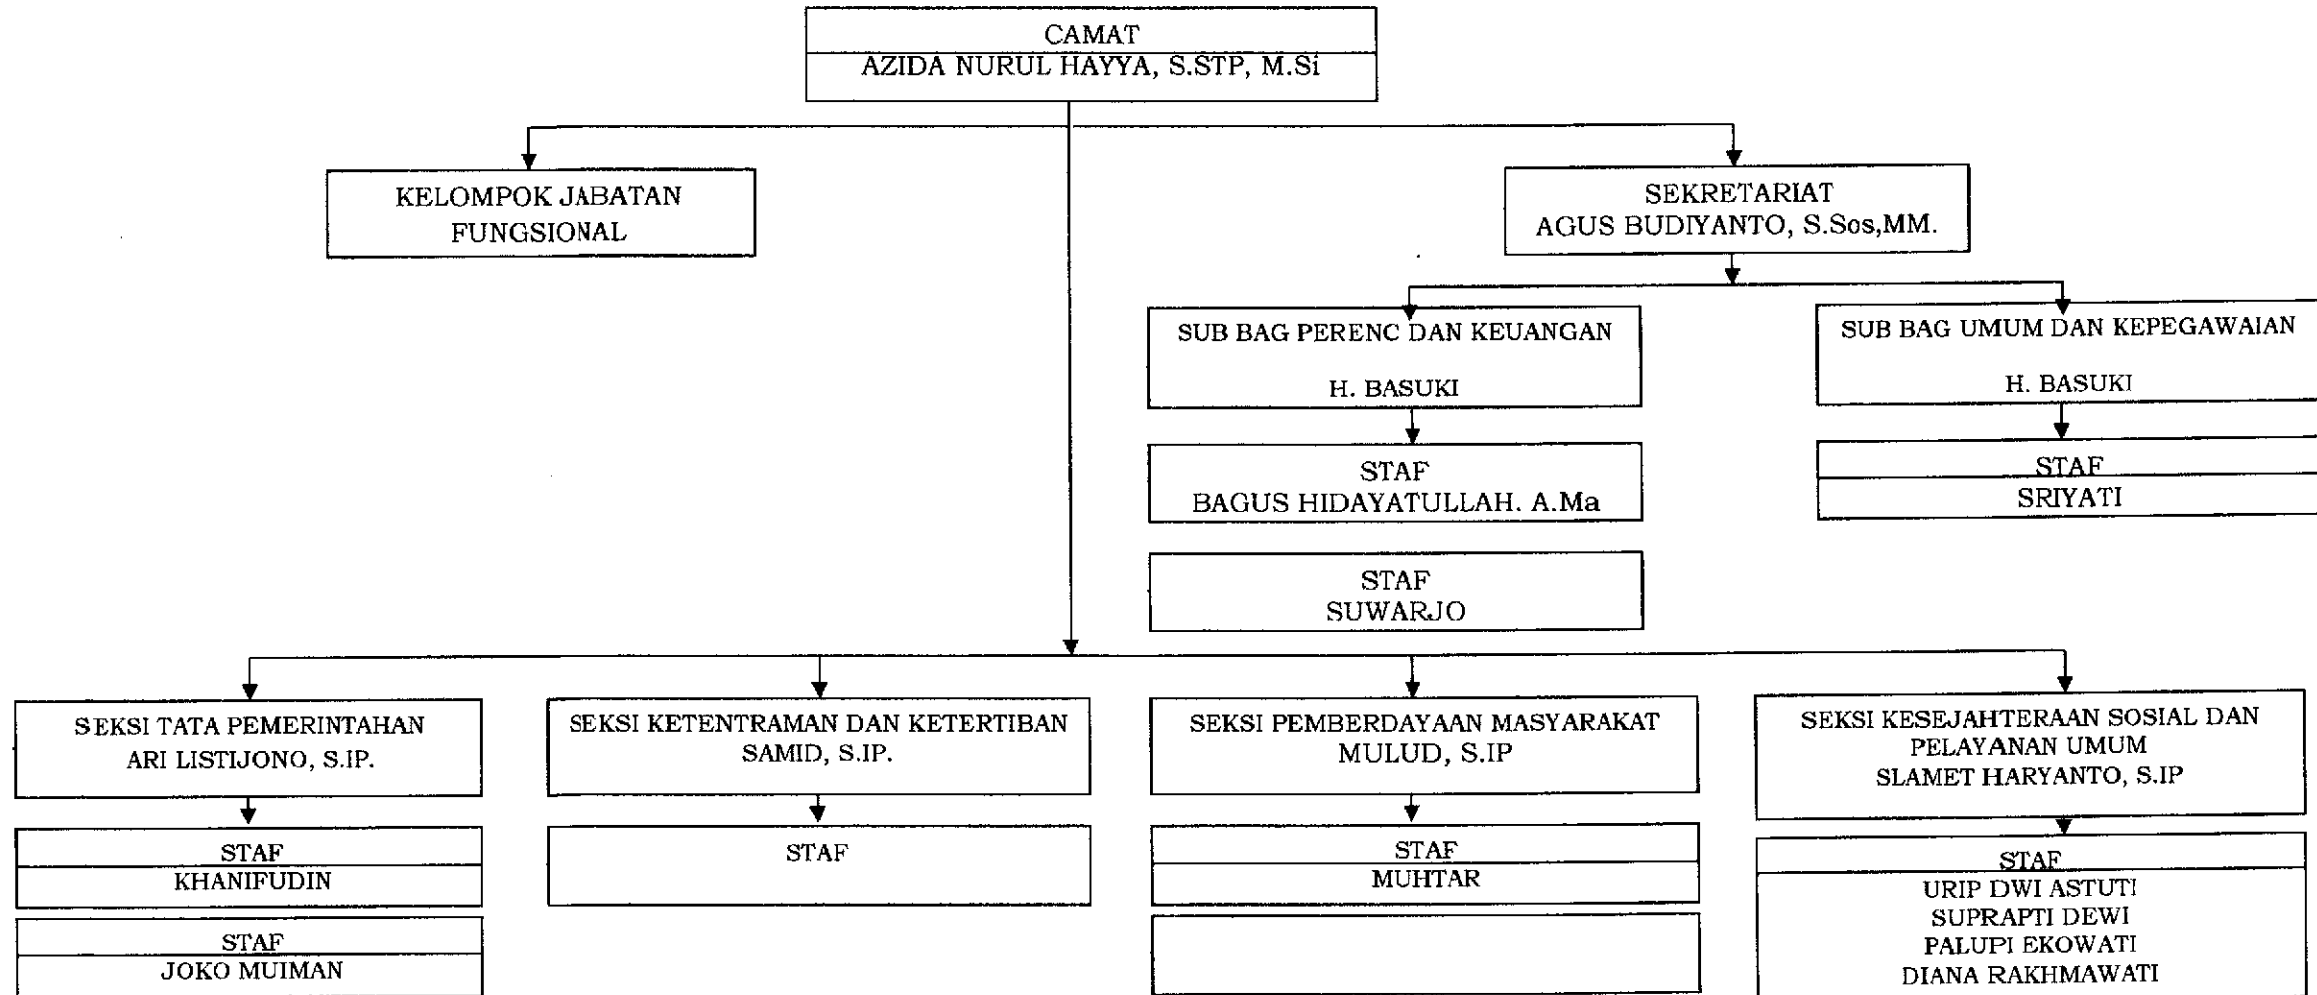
CAMAT
AZIDA NURUL HAYYA, S.STP, M.Si

KELOMPOK JABATAN FUNGSIONAL

SEKRETARIAT
AGUS BUDIYANTO, S.Sos,MM.

SUB BAG PERENC DAN KEUANGAN
H. BASUKI

STAF
BAGUS HIDAYATULLAH. A.Ma

STAF
SUWARJO

SUB BAG UMUM DAN KEPEGAWAIAN
H. BASUKI

STAF
SRIYATI

SEKSI TATA PEMERINTAHAN
ARI LISTIJONO, S.IP.

STAF
KHANIFUDIN

STAF
JOKO MUIMAN

SEKSI KETENTRAMAN DAN KETERTIBAN
SAMID, S.IP.

STAF

SEKSI PEMBERDAYAAN MASYARAKAT
MULUD, S.IP

STAF
MUHTAR

SEKSI KESEJAHTERAAN SOSIAL DAN PELAYANAN UMUM
SLAMET HARYANTO, S.IP

STAF
URIP DWI ASTUTI
SUPRAPTI DEWI
PALUPI EKOWATI
DIANA RAKHMAWATI